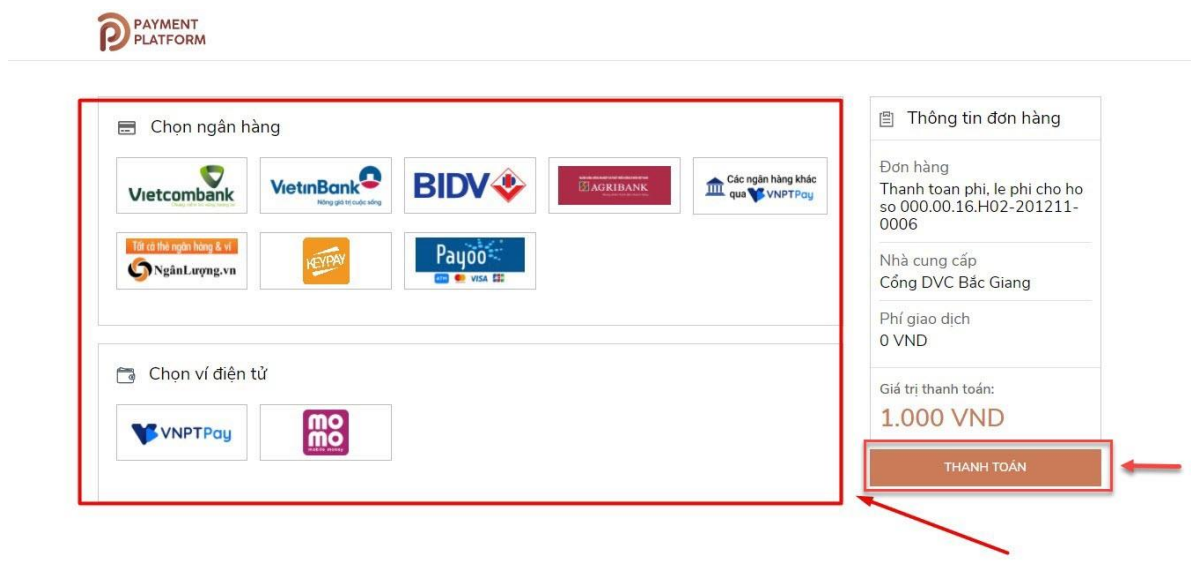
PAYMENT PLATFORM

Chọn ngân hàng

Vietcombank

VietinBank
Nâng giá trị cuộc sống

BIDV

AGRIBANK

Các ngân hàng khác qua VNPTPay

Tất cả thẻ ngân hàng & ví
NgânLượng.vn

KEYPAY

Payoo
ATM VISA JCB

Chọn ví điện tử

VNPTPay

mo mo
mobile money

Thông tin đơn hàng

Đơn hàng
Thanh toan phi, le phi cho ho so 000.00.16.H02-201211-0006

Nhà cung cấp
Cổng DVC Bắc Giang

Phí giao dịch
0 VND

Giá trị thanh toán:
1.000 VND

THANH TOÁN